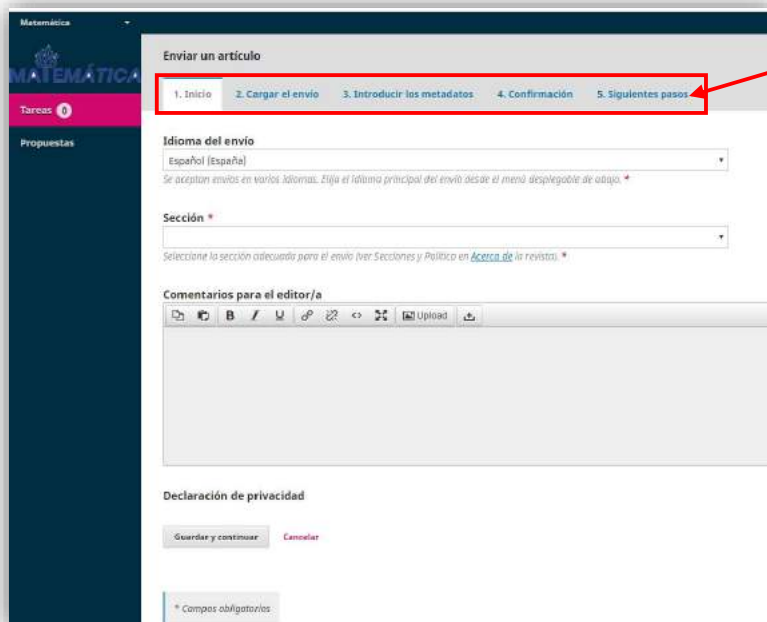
Matemática

MATEMÁTICA

Tareas 0

Propuestas

Enviar un artículo

1. Inicio
2. Cargar el envío
3. Introducir los metadatos
4. Confirmación
5. Siguientes pasos

Idioma del envío

Español (España)

Se aceptan envíos en varios idiomas. Elija el idioma principal del envío desde el menú desplegable de abajo. *

Sección *

Seleccione la sección adecuada para el envío (ver Secciones y Política en Acerca de la revista). *

Comentarios para el editor/a

Upload

Declaración de privacidad

Guardar y continuar
Cancelar

* Campos obligatorios